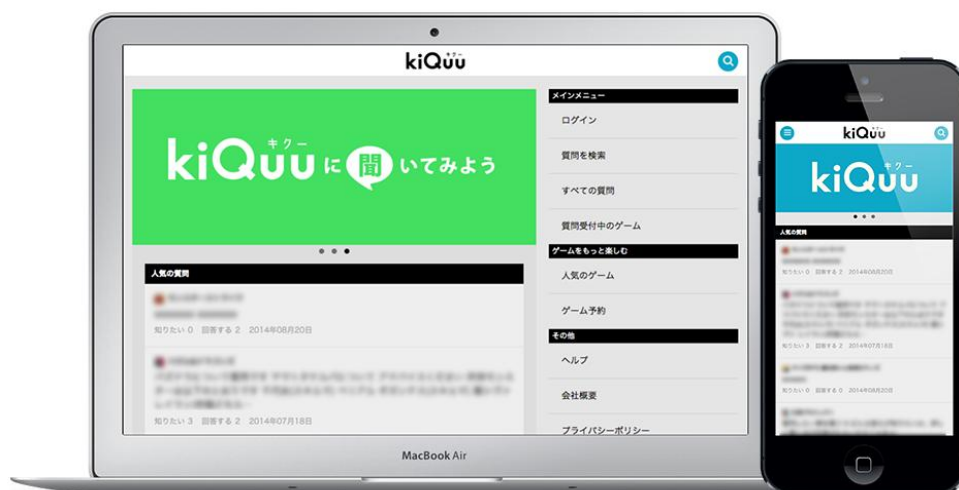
kiQuu キクー

kiQuu キクー に聞いてみよう

人気の質問

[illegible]

知りたい 0　回答する 2　2014年08月20日

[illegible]

知りたい 3　回答する 2　2014年07月18日

メインメニュー

ログイン

質問を検索

すべての質問

質問受付中のゲーム

ゲームをもっと楽しむ

人気のゲーム

ゲーム予約

その他

ヘルプ

会社概要

プライバシーポリシー

MacBook Air

kiQuu キクー

kiQuu キクー

人気の質問

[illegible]

知りたい 0　回答する 2　2014年08月20日

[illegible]

知りたい 3　回答する 2　2014年07月18日

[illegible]